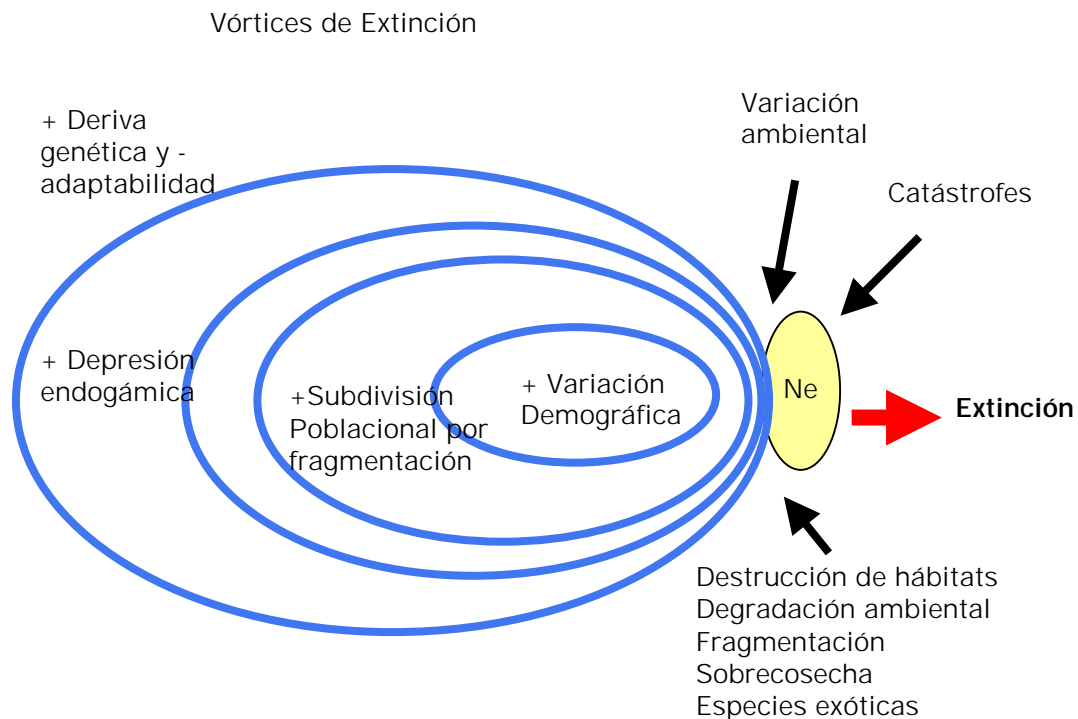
Vórtices de Extinción

+ Deriva genética y - adaptabilidad

Variación ambiental

Catástrofes

+ Depresión endogámica

+Subdivisión Poblacional por fragmentación

+ Variación Demográfica

Ne

Extinción

Destrucción de hábitats
Degradación ambiental
Fragmentación
Sobrecosecha
Especies exóticas